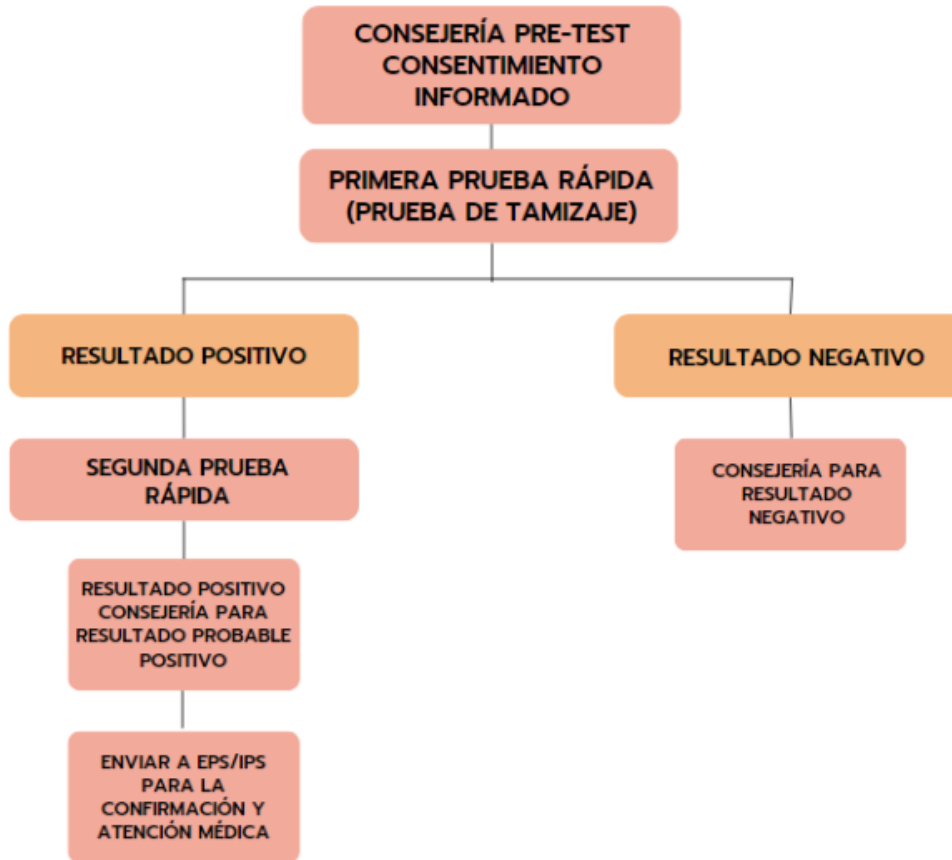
CONSEJERÍA PRE-TEST CONSENTIMIENTO INFORMADO

PRIMERA PRUEBA RÁPIDA (PRUEBA DE TAMIZAJE)

RESULTADO POSITIVO

SEGUNDA PRUEBA RÁPIDA

RESULTADO POSITIVO CONSEJERÍA PARA RESULTADO PROBABLE POSITIVO

ENVIAR A EPS/IPS PARA LA CONFIRMACIÓN Y ATENCIÓN MÉDICA

RESULTADO NEGATIVO

CONSEJERÍA PARA RESULTADO NEGATIVO